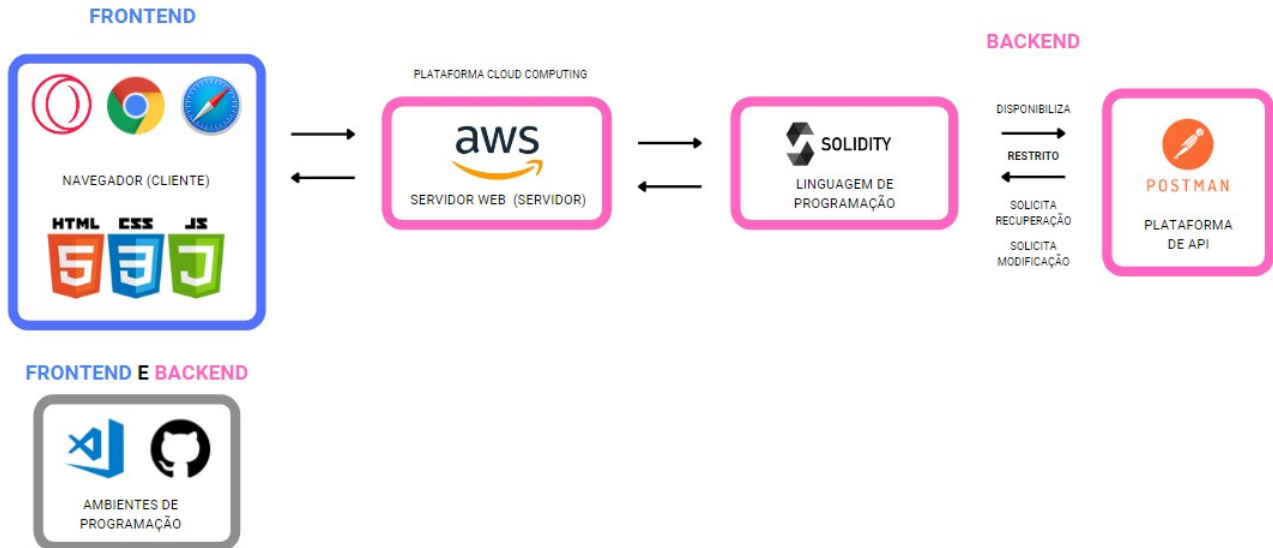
FRONTEND

NAVEGADOR (CLIENTE)

HTML CSS JS

5 3 J

PLATAFORMA CLOUD COMPUTING

aws

SERVIDOR WEB (SERVIDOR)

SOLIDITY

LINGUAGEM DE PROGRAMAÇÃO

BACKEND

DISPONIBILIZA

RESTRITO

SOLICITA RECUPERAÇÃO

SOLICITA MODIFICAÇÃO

POSTMAN

PLATAFORMA DE API

FRONTEND E BACKEND

AMBIENTES DE PROGRAMAÇÃO